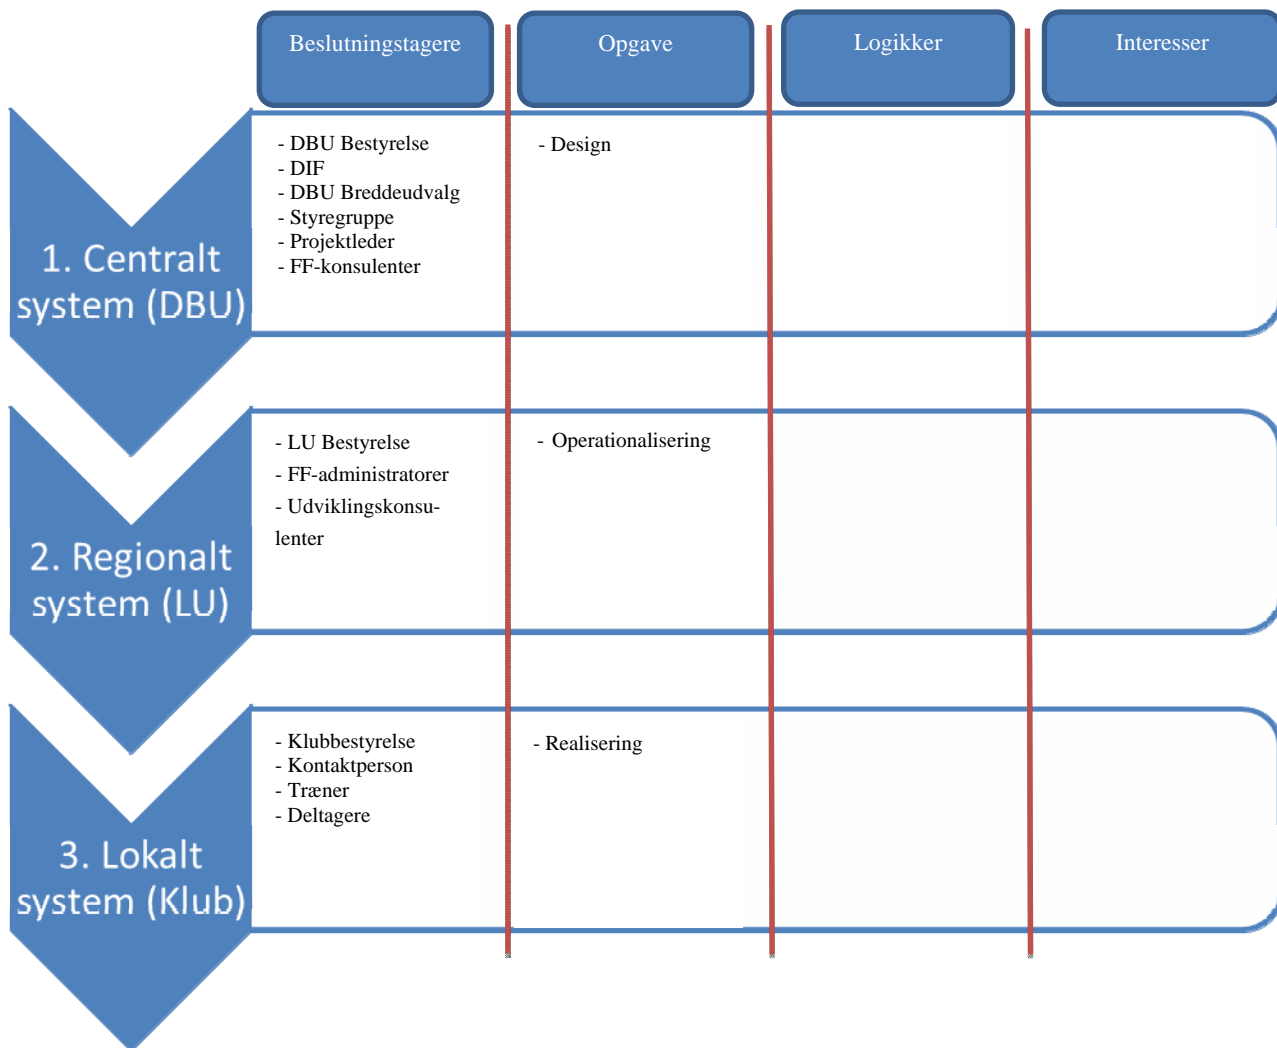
Beslutningstagere

Opgave

Logikker

Interesser

1. Centralt system (DBU)

- DBU Bestyrelse
- DIF
- DBU Breddeudvalg
- Styregruppe
- Projektleder
- FF-konsulenter

- Design

2. Regionalt system (LU)

- LU Bestyrelse
- FF-administratorer
- Udviklingskonsulenter

- Operationalisering

3. Lokalt system (Klub)

- Klubbestyrelse
- Kontaktperson
- Træner
- Deltagere

- Realisering